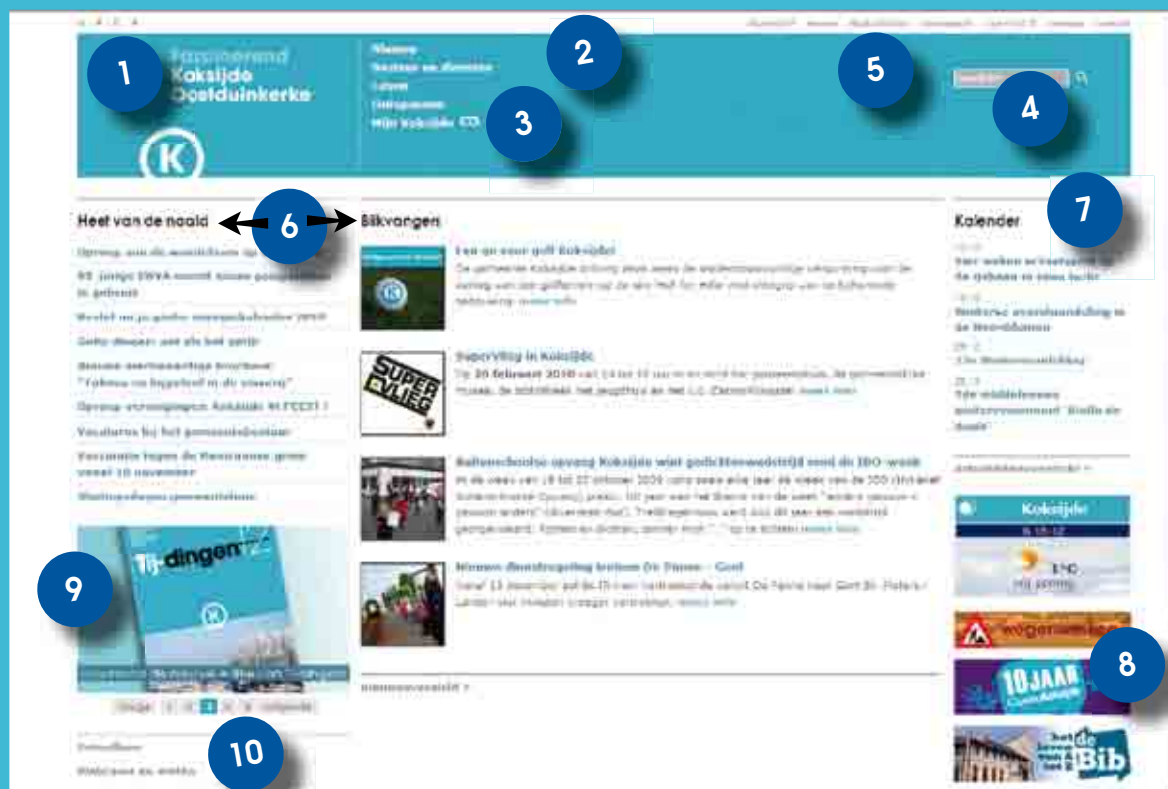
1

Fascinerend Koksijde Oostduinkerke

Nieuws
Toerisme en Ontspanning
Leven
Ondernemen
Mijn Koksijde

2

3

5

4

Heet van de naald

6

Blikvangers

Kalender

7

Opening van de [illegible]

SupeVlieg in Koksijde

Op 20 februari 2010 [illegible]

Ballonschoolse opvang Koksijde wint gedichtenwedstrijd rond de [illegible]

Nieuwe dienstregeling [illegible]

Vorige 1 2 3 4 5 Volgende

9

Tij-dingen

10

Koksijde

8

10JAAR

Bib